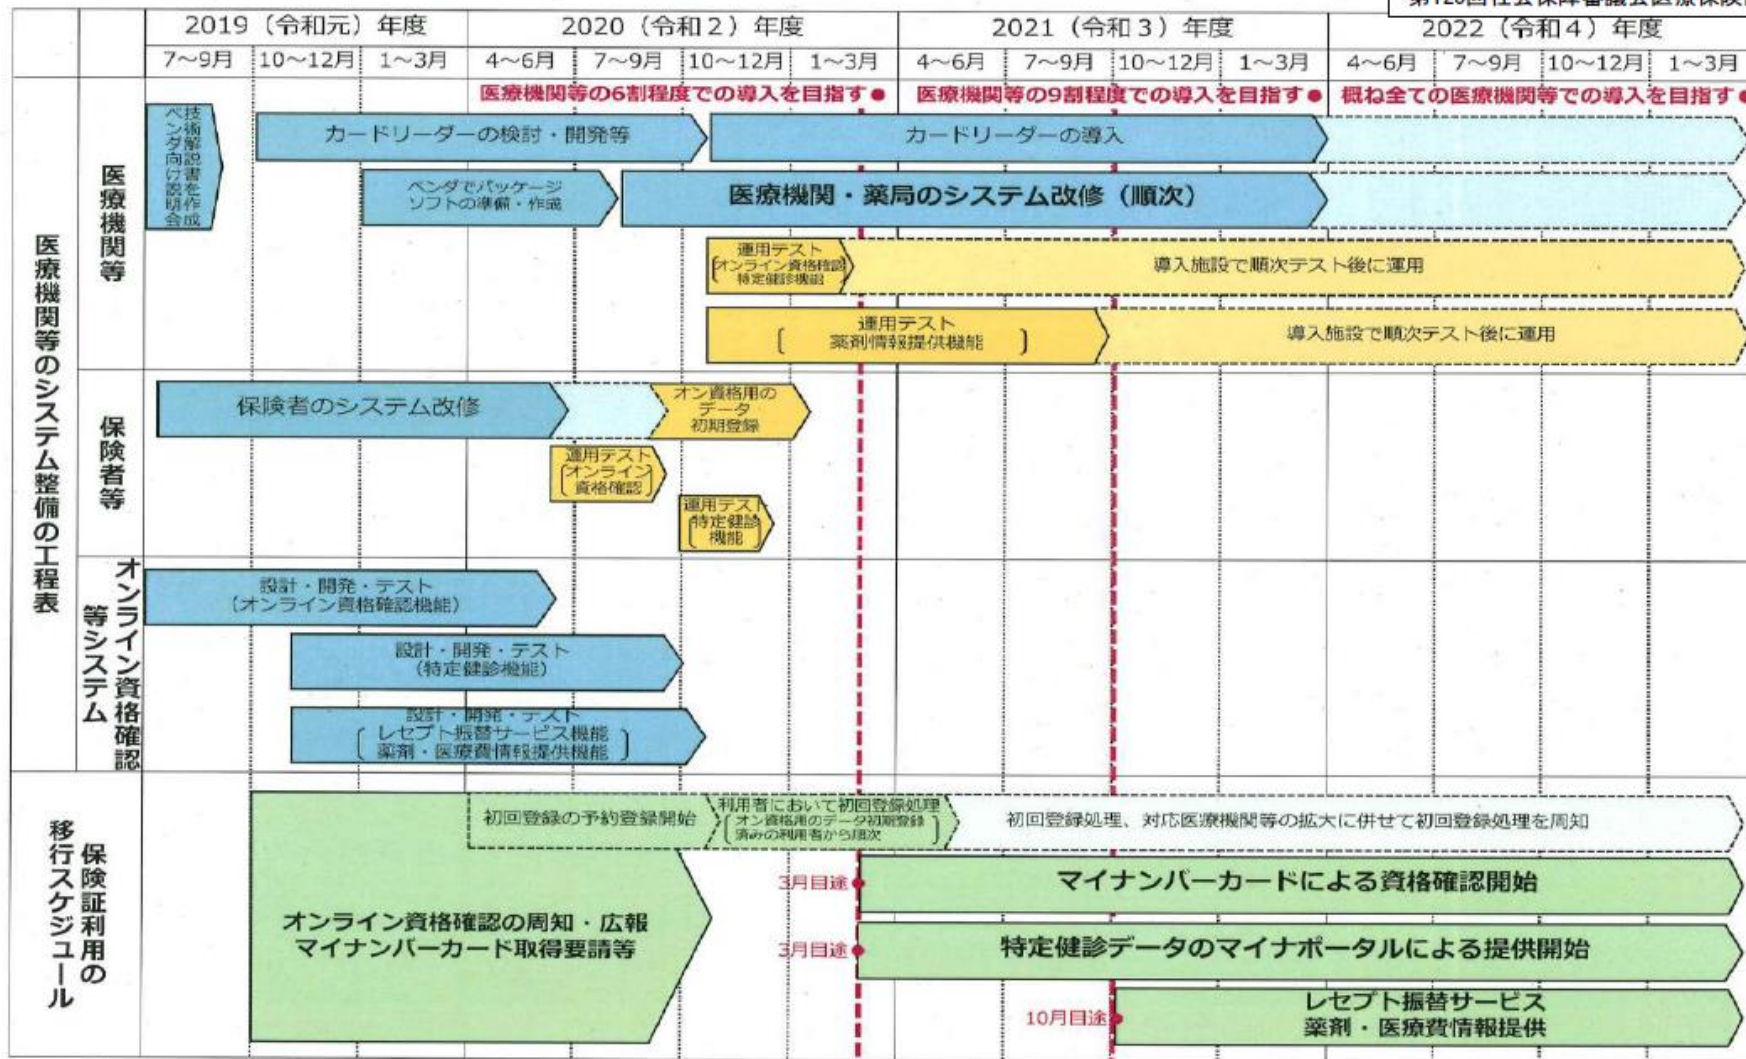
第126回社会保障審議会医療保険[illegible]

| | | 2019（令和元）年度 | | | 2020（令和２）年度 | | | | 2021（令和３）年度 | | | | 2022（令和４）年度 | | | |
|---|---|---|---|---|---|---|---|---|---|---|---|---|---|---|---|---|
| | | 7～9月 | 10～12月 | 1～3月 | 4～6月 | 7～9月 | 10～12月 | 1～3月 | 4～6月 | 7～9月 | 10～12月 | 1～3月 | 4～6月 | 7～9月 | 10～12月 | 1～3月 |

医療機関等の6割程度での導入を目指す
医療機関等の9割程度での導入を目指す
概ね全ての医療機関等での導入を目指す

医療機関等のシステム整備の工程表

医療機関等

技術解説書作成
ベンダ向け説明会

カードリーダーの検討・開発等
カードリーダーの導入

ベンダでパッケージソフトの準備・作成
医療機関・薬局のシステム改修（順次）

運用テスト（オンライン資格確認・特定健診機能）
導入施設で順次テスト後に運用

運用テスト［薬剤情報提供機能］
導入施設で順次テスト後に運用

保険者等

保険者のシステム改修
オン資格用のデータ初期登録
運用テスト（オンライン資格確認）
運用テスト（特定健診機能）

オンライン資格確認等システム

設計・開発・テスト（オンライン資格確認機能）
設計・開発・テスト（特定健診機能）
設計・開発・テスト［レセプト振替サービス機能 薬剤・医療費情報提供機能］

保険証利用の移行スケジュール

初回登録の予約登録開始
利用者において初回登録処理［オン資格用のデータ初期登録済みの利用者から順次］
初回登録処理、対応医療機関等の拡大に併せて初回登録処理を周知

オンライン資格確認の周知・広報
マイナンバーカード取得要請等

3月目途 マイナンバーカードによる資格確認開始
3月目途 特定健診データのマイナポータルによる提供開始
10月目途 レセプト振替サービス 薬剤・医療費情報提供